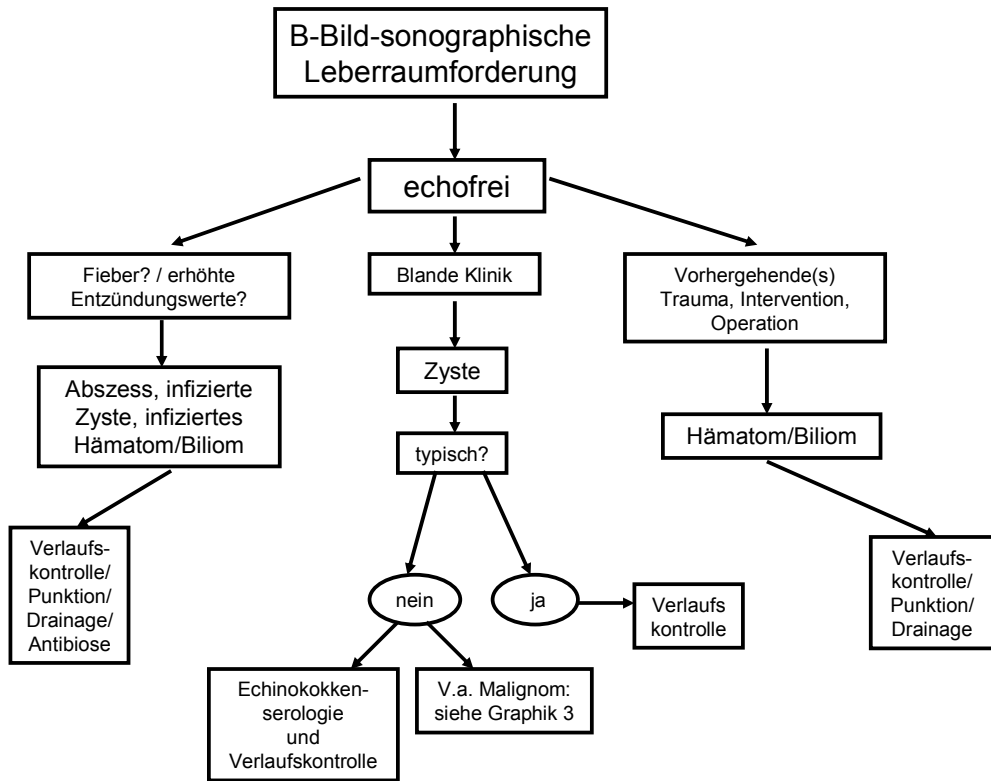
B-Bild-sonographische Leberraumforderung

echofrei

Fieber? / erhöhte Entzündungswerte?

Abszess, infizierte Zyste, infiziertes Hämatom/Biliom

Verlaufs-kontrolle/ Punktion/ Drainage/ Antibiose

Blande Klinik

Zyste

typisch?

nein

Echinokokken-serologie und Verlaufskontrolle

V.a. Malignom: siehe Graphik 3

ja

Verlaufs kontrolle

Vorhergehende(s) Trauma, Intervention, Operation

Hämatom/Biliom

Verlaufs-kontrolle/ Punktion/ Drainage